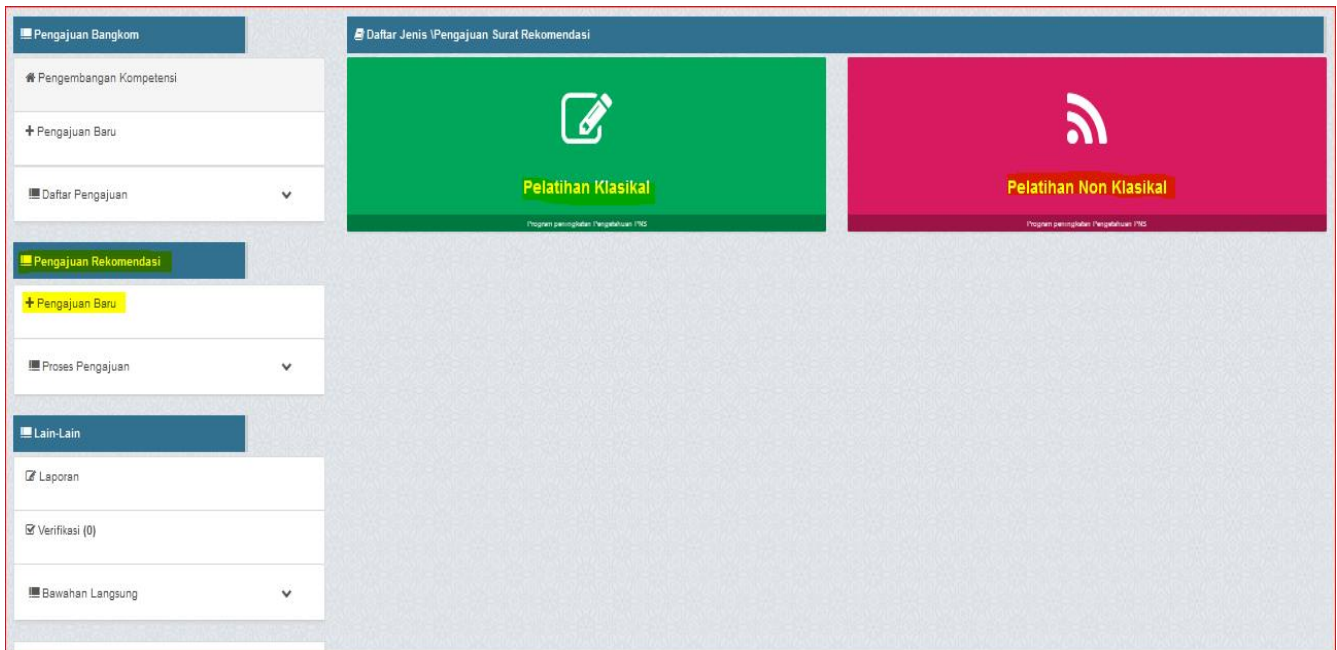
Pengajuan Bangkom

Pengembangan Kompetensi

+ Pengajuan Baru

Daftar Pengajuan

Pengajuan Rekomendasi

+ Pengajuan Baru

Proses Pengajuan

Lain-Lain

Laporan

Verifikasi (0)

Bawahan Langsung

Daftar Jenis \Pengajuan Surat Rekomendasi

Pelatihan Klasikal

Program peningkatan Pengetahuan PNS

Pelatihan Non Klasikal

Program peningkatan Pengetahuan PNS